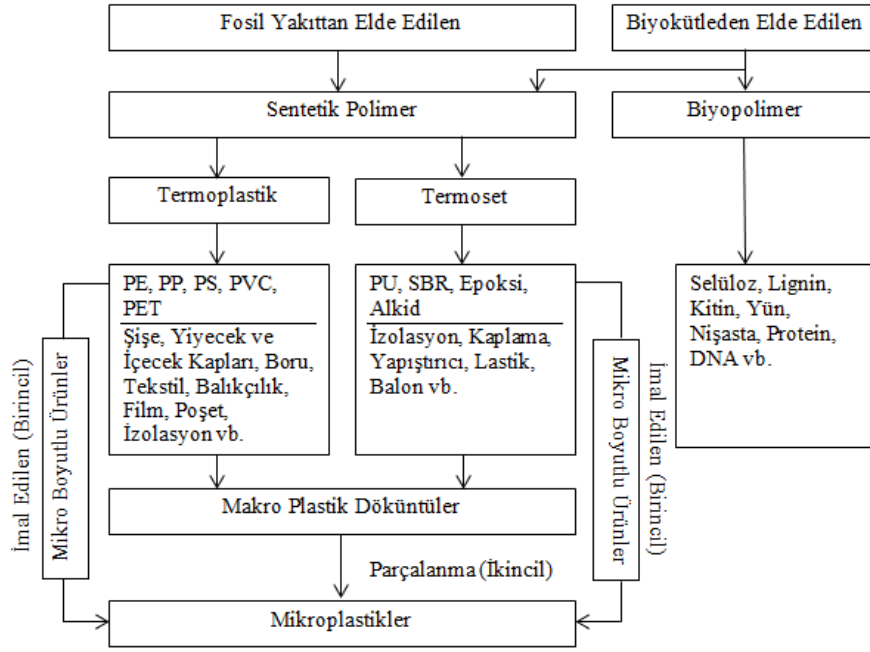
Fosil Yakıttan Elde Edilen

Biyokütleden Elde Edilen

Sentetik Polimer

Biyopolimer

Termoplastik

Termoset

PE, PP, PS, PVC, PET

Şişe, Yiyecek ve İçecek Kapları, Boru, Tekstil, Balıkçılık, Film, Poşet, İzolasyon vb.

PU, SBR, Epoksi, Alkid

İzolasyon, Kaplama, Yapıştırıcı, Lastik, Balon vb.

Selüloz, Lignin, Kitin, Yün, Nişasta, Protein, DNA vb.

İmal Edilen (Birincil)

Mikro Boyutlu Ürünler

Mikro Boyutlu Ürünler

İmal Edilen (Birincil)

Makro Plastik Döküntüler

Parçalanma (İkincil)

Mikroplastikler